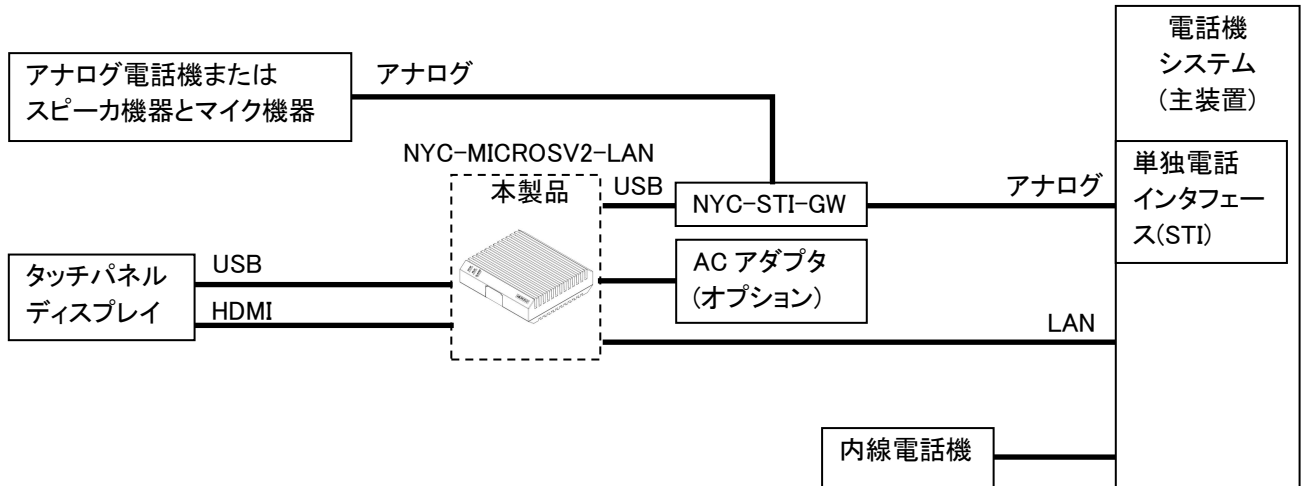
アナログ電話機または
スピーカ機器とマイク機器

アナログ

電話機
システム
(主装置)

NYC-MICROSV2-LAN

本製品

USB

NYC-STI-GW

アナログ

単独電話
インタフェース(STI)

タッチパネル
ディスプレイ

USB

HDMI

AC アダプタ
(オプション)

LAN

内線電話機